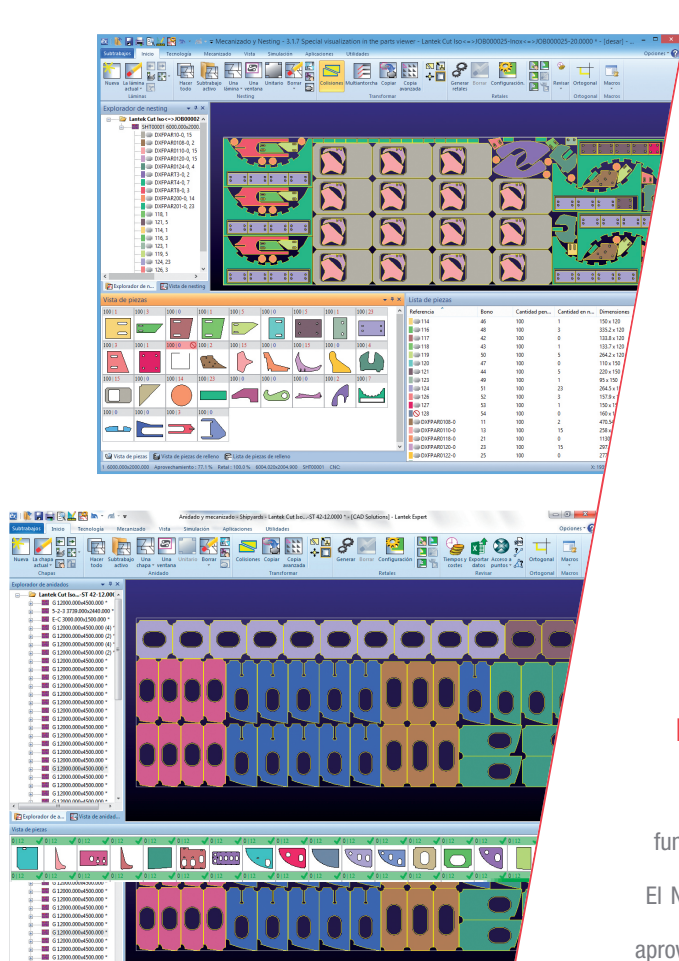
Mecanizado y Nesting – 3.1.7 Special visualization in the parts viewer - Lantek Cut Iso<=>JOB000025-Inox<=>JOB000025-20.0000 * - [desar] -

Subtrabajos Inicio Tecnología Mecanizado Vista Simulación Aplicaciones Utilidades Opciones

Nueva La lámina actual Láminas Hacer todo Subtrabajo activo Una lámina Una ventana Unitario Borrar Nesting Colisiones Multiantorcha Copiar Copia avanzada Transformar Generar retales Borrar Configuración Retales Revisar Ortogonal Ortogonal Macros Macros

Explorador de nesting

Lantek Cut Iso<=>JOB00002
SHT00001 6000,000x2000,
DXFPAR010-0, 15
DXFPAR0108-0, 2
DXFPAR0110-0, 15
DXFPAR0120-0, 15
DXFPAR0124-0, 4
DXFPART3-0, 2
DXFPART4-0, 7
DXFPART8-0, 3
DXFPAR200-0, 14
DXFPAR201-0, 23
118, 1
121, 1
114, 1
116, 3
123, 1
119, 5
124, 23
126, 3

Explorador de n... Vista de nesting

Vista de piezas

100|3 100|0 100|0 100|0 100|5 100|0 100|0 100|0 100|23
100|3 100|1 100|0 100|2 100|15 100|0 100|3 100|0 100|4
100|15 100|0 100|14 100|23 100|0 100|0 100|0 100|2 100|7
100|0 100|0 100|3 100|0

Vista de piezas Lista de piezas de relleno Lista de piezas de relleno

Lista de piezas

| Referencia | Bono | Cantidad per... | Cantidad en n... | Dimensiones |
|---|---|---|---|---|
| 114 | 46 | 100 | 3 | 150 x 120 |
| 116 | 48 | 100 | 3 | 335.2 x 120 |
| 117 | 42 | 100 | 0 | 133.8 x 120 |
| 118 | 43 | 100 | 1 | 133.7 x 120 |
| 119 | 50 | 100 | 5 | 264.2 x 120 |
| 120 | 47 | 100 | 0 | 110 x 150 |
| 121 | 44 | 100 | 5 | 220 x 150 |
| 123 | 49 | 100 | 1 | 95 x 150 |
| 124 | 51 | 100 | 23 | 264.5 x 1 |
| 126 | 52 | 100 | 3 | 157.9 x |
| 127 | 53 | 100 | 1 | 150 x 1 |
| 128 | 54 | 100 | 0 | 160 x |
| DXFPAR0108-0 | 11 | 100 | 2 | 470.5 |
| DXFPAR0110-0 | 13 | 100 | 15 | 258 |
| DXFPAR0118-0 | 21 | 100 | 0 | 1130 |
| DXFPAR0120-0 | 23 | 100 | 15 | 297 |
| DXFPAR0122-0 | 25 | 100 | 0 | 277 |

1: 0000,000x2000,000 Aprovechamiento : 77.1 % Retal : 100.0 % 6004,020x2004,000 SHT00001 CNC:

Anidado y mecanizado - Shipyards - Lantek Cut Iso...-ST 42-12.0000 * - [CAD Solutions] - Lantek Expert

Subtrabajos Inicio Tecnología Mecanizado Vista Simulación Aplicaciones Opciones

Nueva La chapa actual Chapas Hacer todo Subtrabajo activo Una chapa Una ventana Unitario Borrar Anidado Colisiones Copiar Copia avanzada Transformar Generar Borrar Configuración Retales Tiempos y costes Exportar datos Acceso a puntos Revisar Ortogonal Ortogonal Macros Macros

Explorador de anidados

Lantek Cut Iso... ST 42-12.000
G 12000.000x4500.000 *
S-2-3 3739.000x2440.000 *
E-C 3000.000x1500.000 *
G 12000.000x4500.000 (4) *
G 12000.000x4500.000 (2) *
G 12000.000x4500.000 (4) *
G 12000.000x4500.000 (2) *
G 12000.000x4500.000 *
G 12000.000x4500.000 *
G 12000.000x4500.000 *
G 12000.000x4500.000 *
G 12000.000x4500.000 *
G 12000.000x4500.000 *
G 12000.000x4500.000 *
G 12000.000x4500.000 *
G 12000.000x4500.000 *
G 12000.000x4500.000 *
G 12000.000x4500.000 *
G 12000.000x4500.000 *
G 12000.000x4500.000 *
G 12000.000x4500.000 *

Explorador de a... Vista de anidad...

Vista de piezas

0|12 0|12 0|12 0|12 0|12 0|12 0|12 0|12 0|12 0|12 0|12 0|12 0|12 0|12 0|12
0|12 0|12 0|12 0|12 0|12 0|12 0|12 0|12 0|12 0|12 0|12 0|12 0|12 0|12 0|12

G 12000.000x4500.000 *
G 12000.000x4500.000 *
G 12000.000x4500.000 *
G 12000.000x4500.000 *
G 12000.000x4500.000 *

fur

El N

aprov